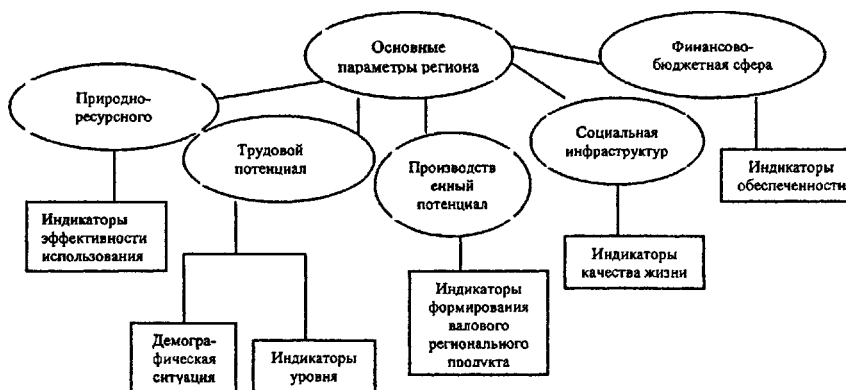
Основные параметры региона

Финансово-бюджетная сфера

Природно-ресурсного

Трудовой потенциал

Производств енный потенциал

Социальная инфраструктур

Индикаторы обеспеченности

Индикаторы эффективности использования

Индикаторы качества жизни

Индикаторы формирования валового регионального продукта

Демографическая ситуация

Индикаторы уровня